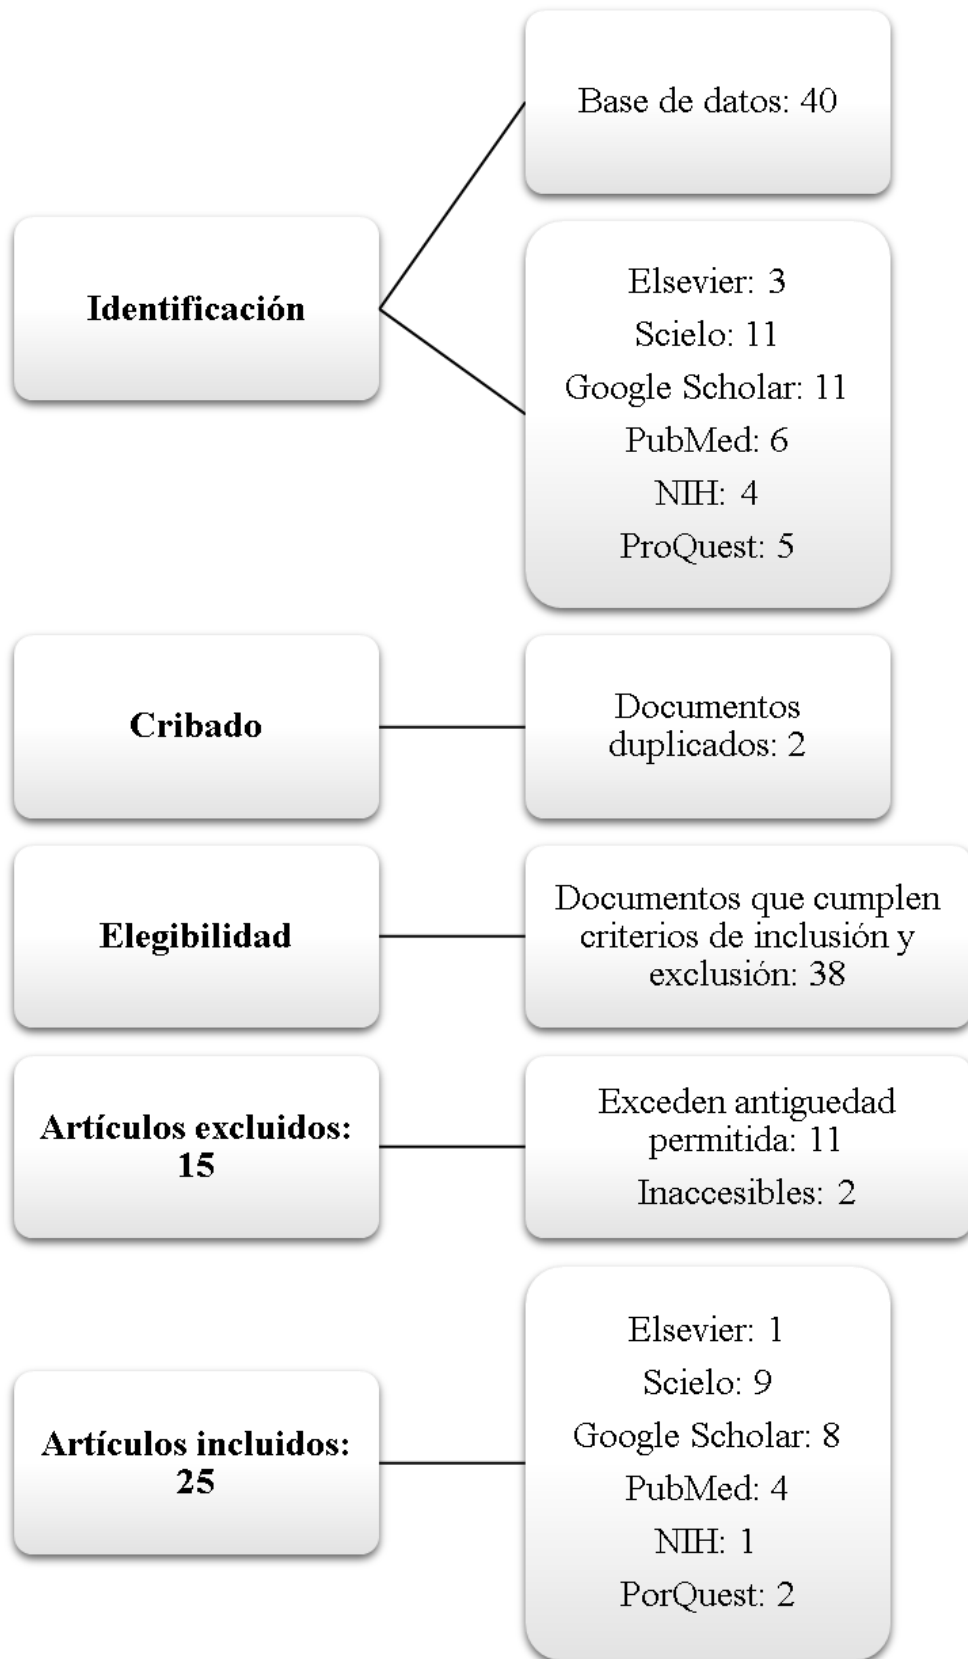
Identificación

Base de datos: 40

Elsevier: 3
Scielo: 11
Google Scholar: 11
PubMed: 6
NIH: 4
ProQuest: 5

Cribado

Documentos duplicados: 2

Elegibilidad

Documentos que cumplen criterios de inclusión y exclusión: 38

Artículos excluidos: 15

Exceden antiguedad permitida: 11
Inaccesibles: 2

Artículos incluidos: 25

Elsevier: 1
Scielo: 9
Google Scholar: 8
PubMed: 4
NIH: 1
PorQuest: 2